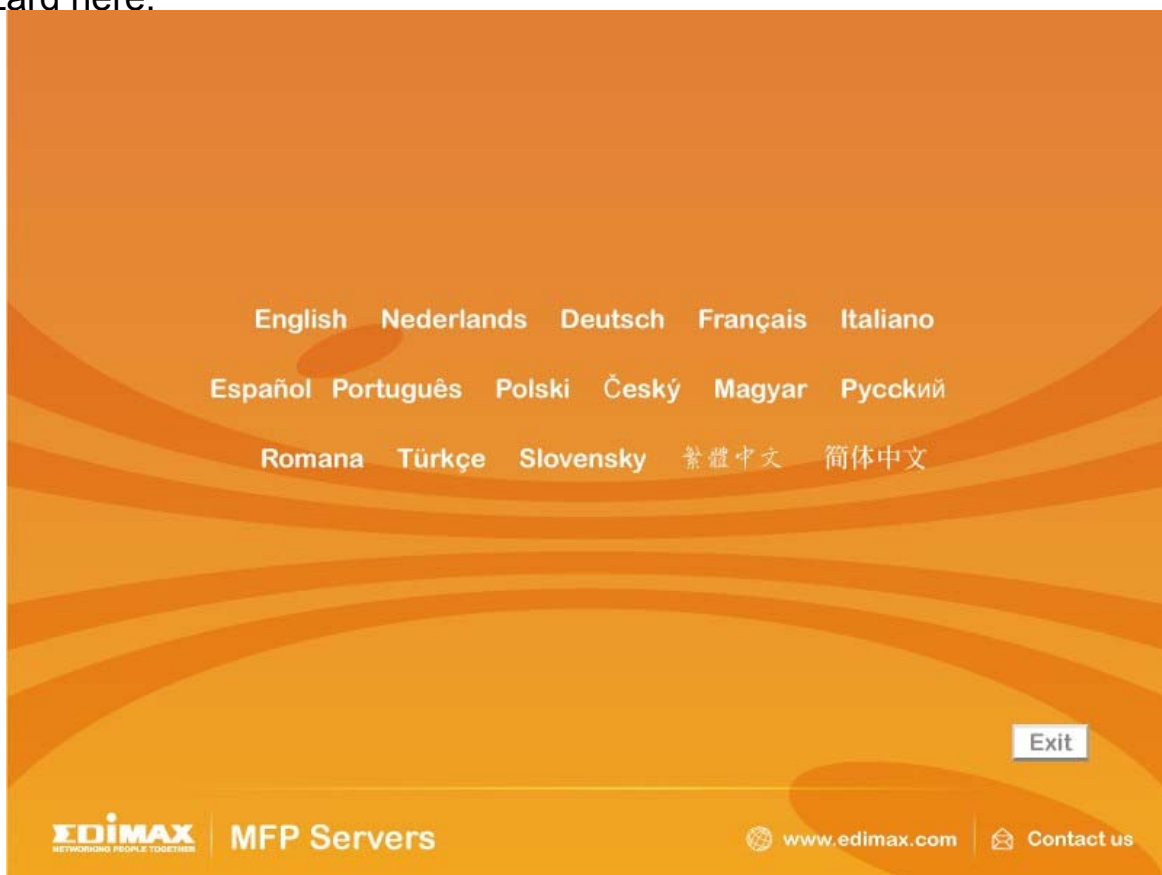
card here.

English Nederlands Deutsch Français Italiano

Español Português Polski Český Magyar Русский

Romana Türkçe Slovensky 繁體中文 简体中文

Exit

EDIMAX
NETWORKING PEOPLE TOGETHER

MFP Servers

www.edimax.com

Contact us